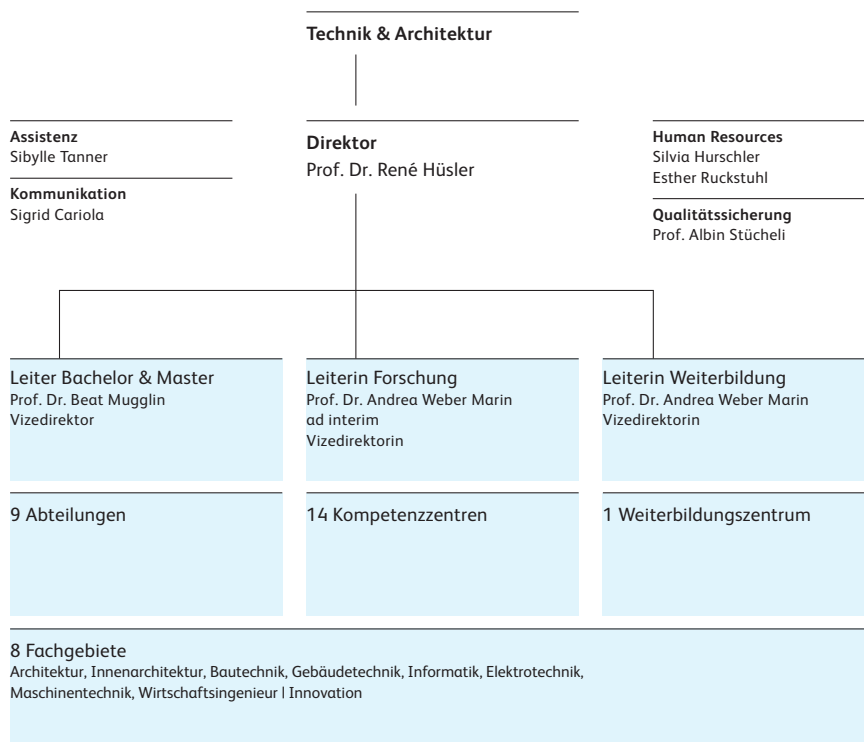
Technik & Architektur

Assistenz
Sibylle Tanner

Kommunikation
Sigrid Cariola

Direktor
Prof. Dr. René Hüsler

Human Resources
Silvia Hurschler
Esther Ruckstuhl

Qualitätssicherung
Prof. Albin Stücheli

Leiter Bachelor & Master
Prof. Dr. Beat Mugglin
Vizedirektor

Leiterin Forschung
Prof. Dr. Andrea Weber Marin
ad interim
Vizedirektorin

Leiterin Weiterbildung
Prof. Dr. Andrea Weber Marin
Vizedirektorin

9 Abteilungen

14 Kompetenzzentren

1 Weiterbildungszentrum

8 Fachgebiete
Architektur, Innenarchitektur, Bautechnik, Gebäudetechnik, Informatik, Elektrotechnik, Maschinentechnik, Wirtschaftsingenieur | Innovation